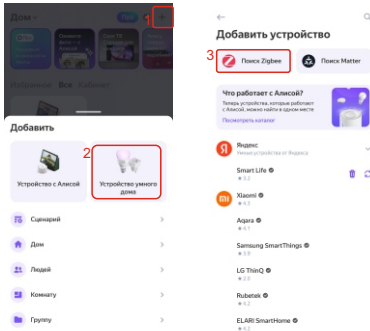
Дом
1
Все
Кабинет
Добавить
2
Устройство с Алисой
Устройство умного дома
Сценарий
Дом
Людей
Комнату
Группу

Добавить устройство
3
Поиск Zigbee
Поиск Matter
Что работает с Алисой?
Теперь устройства, которые работают с Алисой, можно найти в одном месте
Посмотреть каталог
Яндекс
Умные устройства от Яндекса
Smart Life
Xiaomi
Aqara
Samsung SmartThings
LG ThinQ
Rubetek
ELARI SmartHome